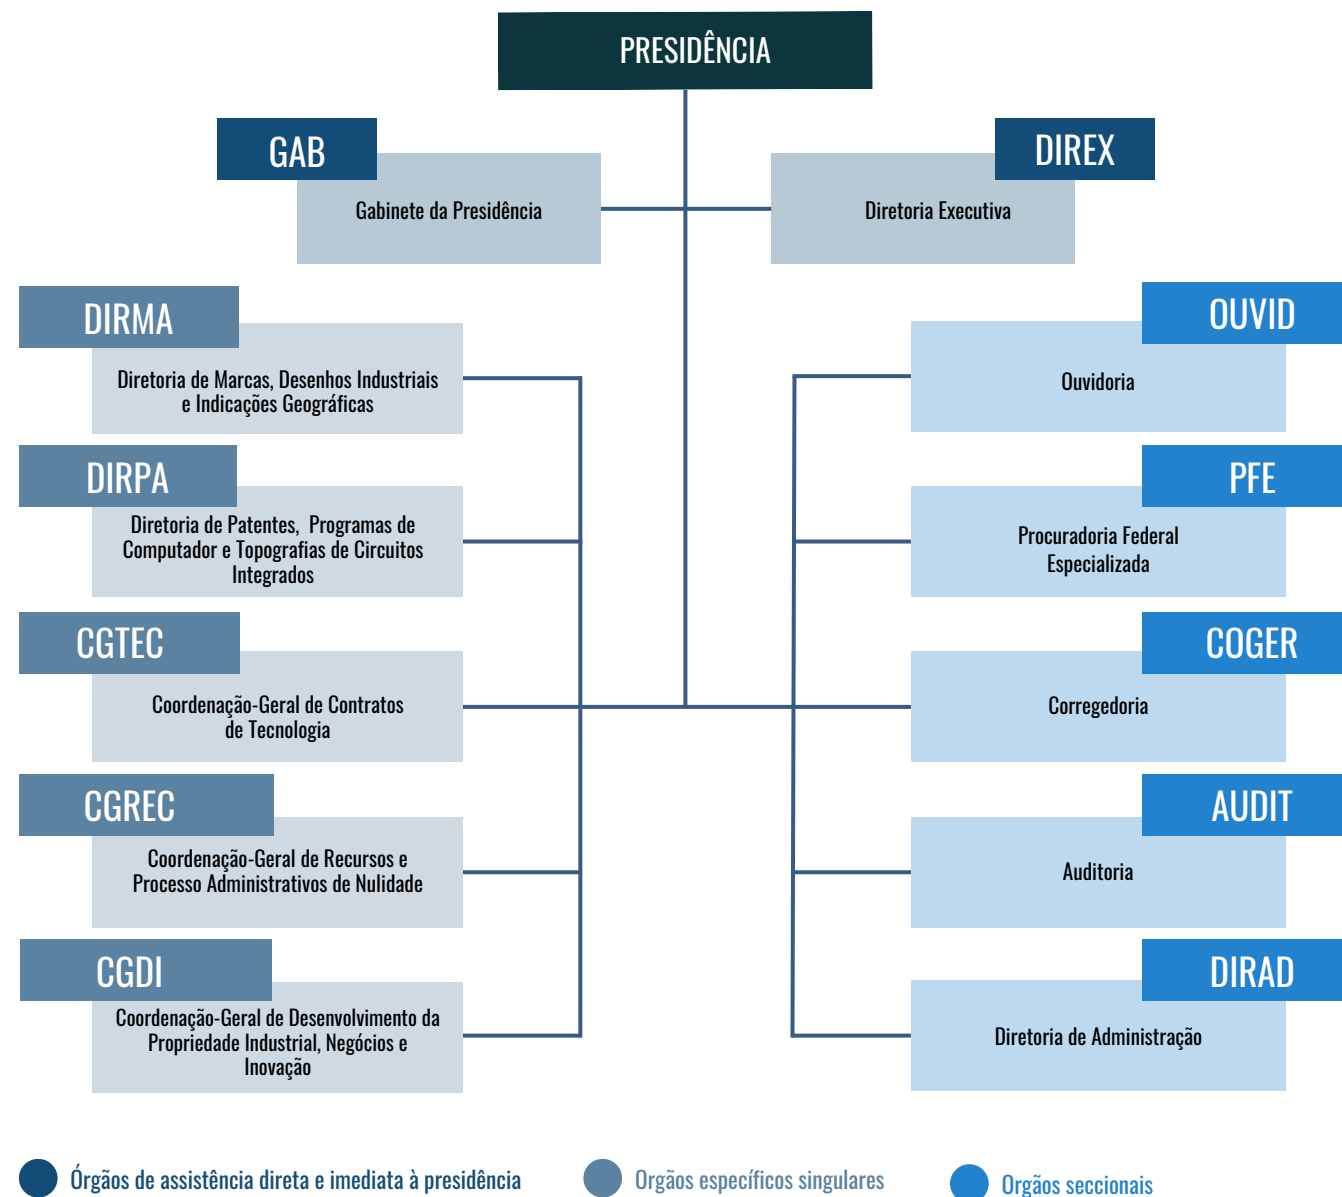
PRESIDÊNCIA

GAB
Gabinete da Presidência

DIREX
Diretoria Executiva

DIRMA
Diretoria de Marcas, Desenhos Industriais e Indicações Geográficas

DIRPA
Diretoria de Patentes, Programas de Computador e Topografias de Circuitos Integrados

CGTEC
Coordenação-Geral de Contratos de Tecnologia

CGREC
Coordenação-Geral de Recursos e Processo Administrativos de Nulidade

CGDI
Coordenação-Geral de Desenvolvimento da Propriedade Industrial, Negócios e Inovação

OUVID
Ouvidoria

PFE
Procuradoria Federal Especializada

COGER
Corregedoria

AUDIT
Auditoria

DIRAD
Diretoria de Administração

Órgãos de assistência direta e imediata à presidência
Orgãos específicos singulares
Orgãos seccionais